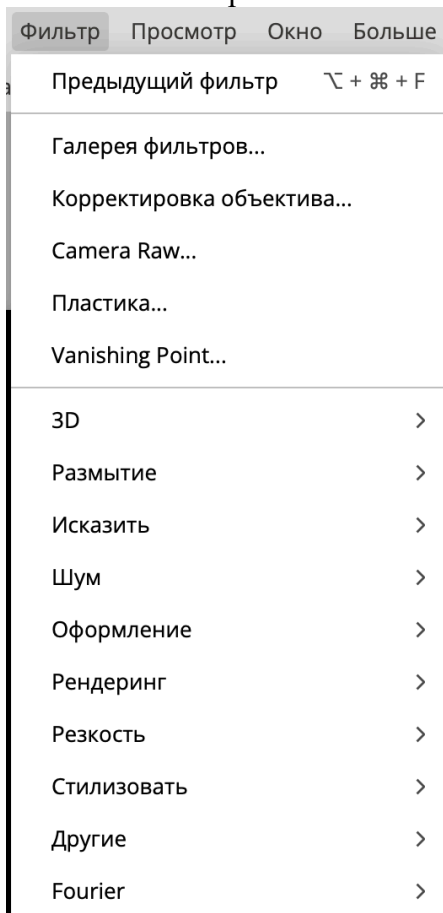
Фильтр Просмотр Окно Больше

Предыдущий фильтр ⌥ + ⌘ + F

Галерея фильтров...

Корректировка объектива...

Camera Raw...

Пластика...

Vanishing Point...

3D >

Размытие >

Исказить >

Шум >

Оформление >

Рендеринг >

Резкость >

Стилизовать >

Другие >

Fourier >